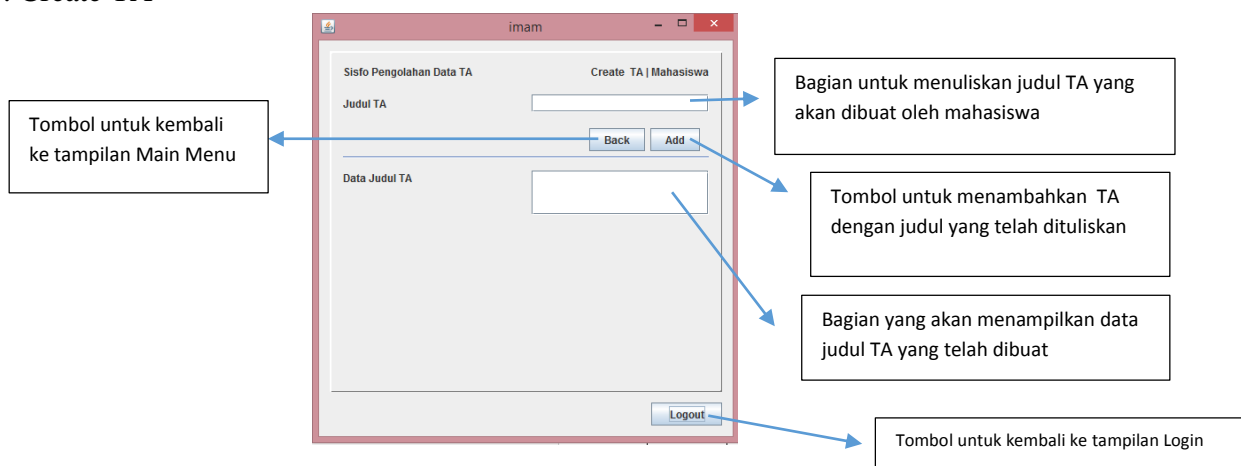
: Create TA

imam

Sisfo Pengolahan Data TA

Create TA | Mahasiswa

Judul TA

Back

Add

Data Judul TA

Logout

Bagian untuk menuliskan judul TA yang akan dibuat oleh mahasiswa

Tombol untuk kembali ke tampilan Main Menu

Tombol untuk menambahkan TA dengan judul yang telah dituliskan

Bagian yang akan menampilkan data judul TA yang telah dibuat

Tombol untuk kembali ke tampilan Login